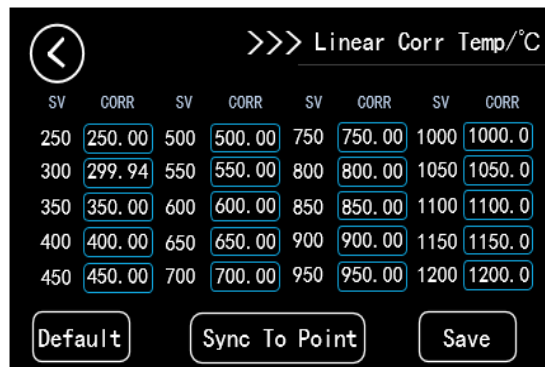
>>> Linear Corr Temp/℃

| SV | CORR | SV | CORR | SV | CORR | SV | CORR |
|---|---|---|---|---|---|---|---|
| 250 | 250.00 | 500 | 500.00 | 750 | 750.00 | 1000 | 1000.0 |
| 300 | 299.94 | 550 | 550.00 | 800 | 800.00 | 1050 | 1050.0 |
| 350 | 350.00 | 600 | 600.00 | 850 | 850.00 | 1100 | 1100.0 |
| 400 | 400.00 | 650 | 650.00 | 900 | 900.00 | 1150 | 1150.0 |
| 450 | 450.00 | 700 | 700.00 | 950 | 950.00 | 1200 | 1200.0 |

Default
Sync To Point
Save